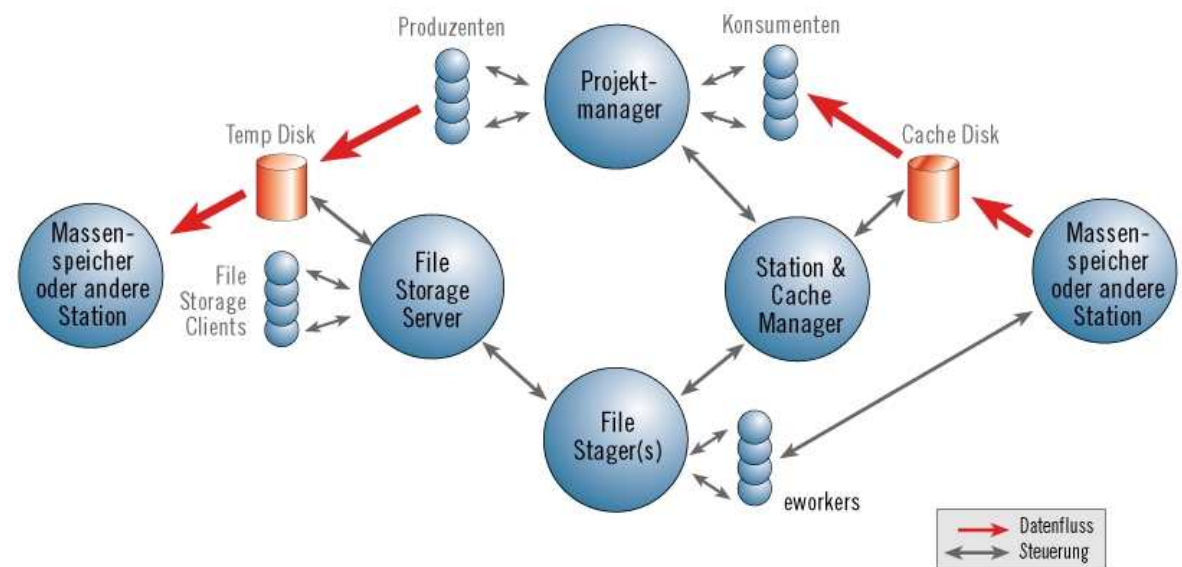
Produzenten

Konsumenten

Projektmanager

Temp Disk

Cache Disk

Massenspeicher oder andere Station

File Storage Clients

File Storage Server

Station & Cache Manager

Massenspeicher oder andere Station

File Stager(s)

eworkers

Datenfluss
Steuerung